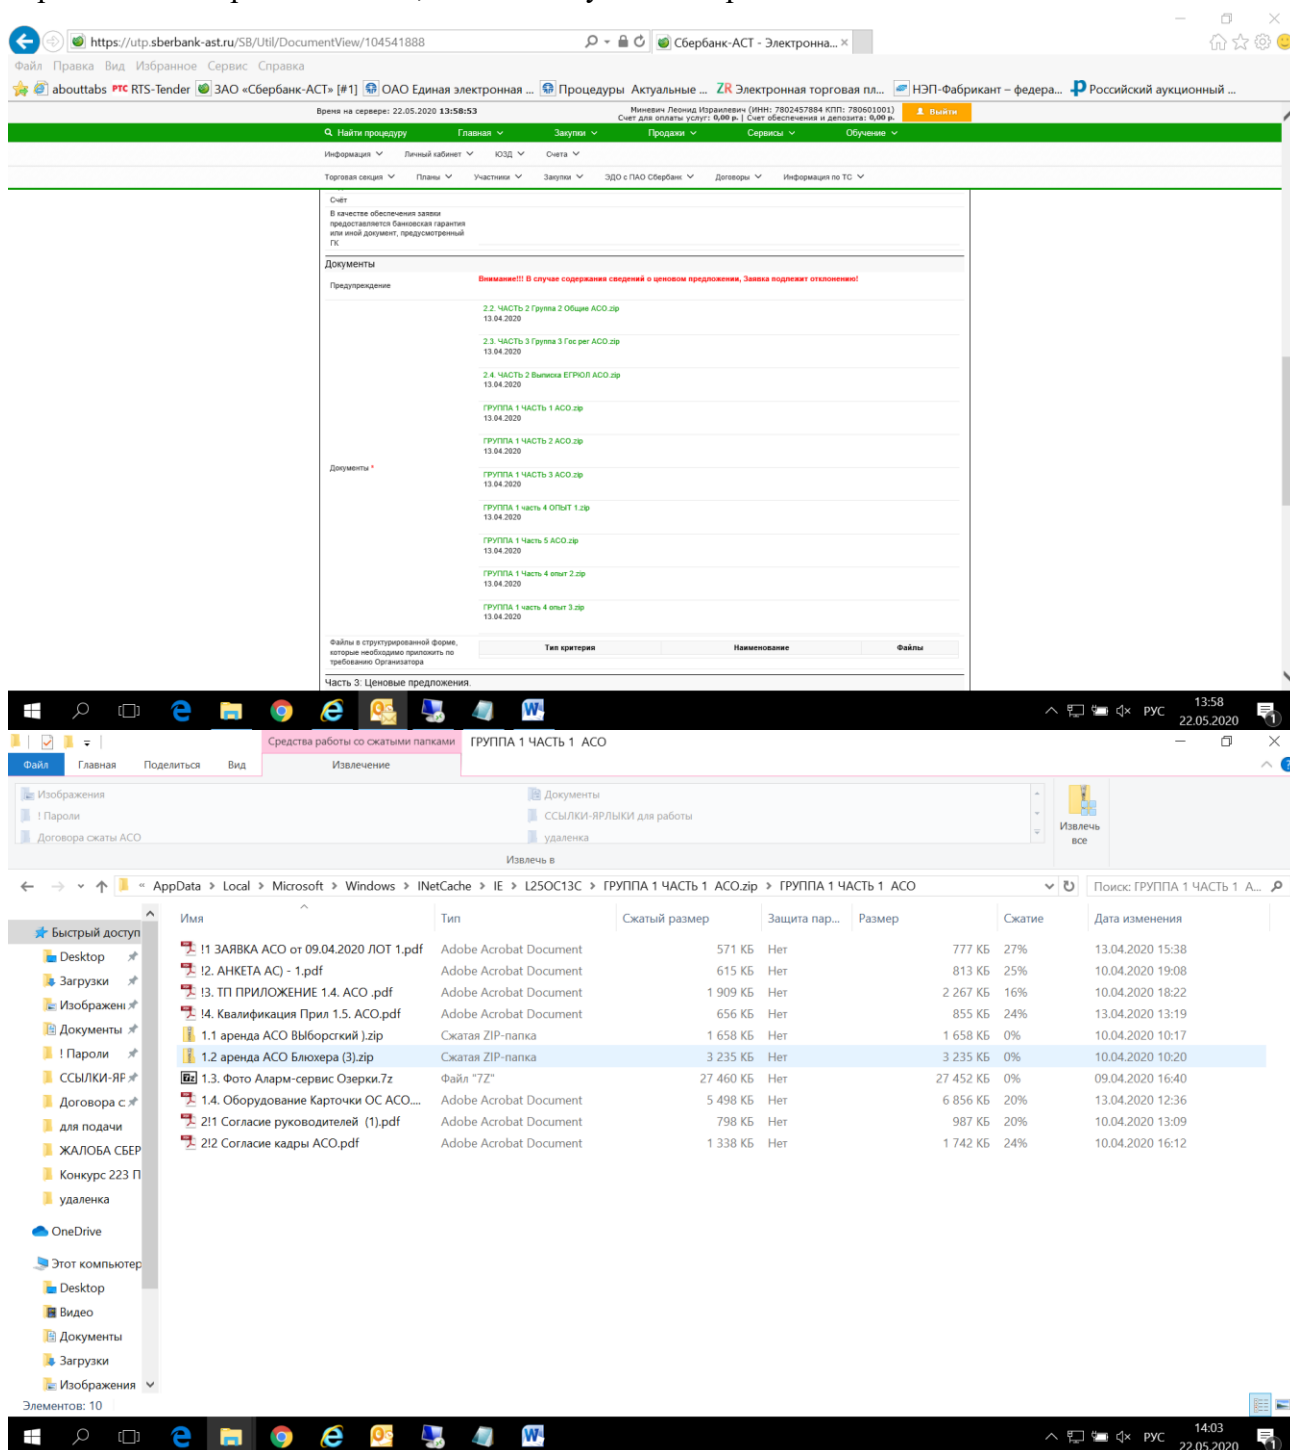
https://utp.sberbank-ast.ru/SB/Util/DocumentView/104541888

Сбербанк-АСТ - Электронна... ×

Файл Правка Вид Избранное Сервис Справка

abouttabs RTS-Tender ЗАО «Сбербанк-АСТ» [#1] ОАО Единая электронная ... Процедуры Актуальные ... Электронная торговая пл... НЭП-Фабрикант – федера... Российский аукционный ...

Время на сервере: 22.05.2020 13:58:53

Миневич Леонид Израилевич (ИНН: 7802457884 КПП: 780601001) Счет для оплаты услуг: 0,00 р. | Счет обеспечения и депозита: 0,00 р.

Выйти

Найти процедуру Главная Закупки Продажи Сервисы Обучение

Информация Личный кабинет ЮЗД Счета

Торговая секция Планы Участники Закупки ЭДО с ПАО Сбербанк Договоры Информация по ТС

Счёт

В качестве обеспечения заявки предоставляется банковская гарантия или иной документ, предусмотренный ГК

Документы

Предупреждение

Внимание!!! В случае содержания сведений о ценовом предложении, Заявка подлежит отклонению!

Документы *

2.2. ЧАСТЬ 2 Группа 2 Общие АСО.zip
13.04.2020

2.3. ЧАСТЬ 3 Группа 3 Гос рег АСО.zip
13.04.2020

2.4. ЧАСТЬ 2 Выписка ЕГРЮЛ АСО.zip
13.04.2020

ГРУППА 1 ЧАСТЬ 1 АСО.zip
13.04.2020

ГРУППА 1 ЧАСТЬ 2 АСО.zip
13.04.2020

ГРУППА 1 ЧАСТЬ 3 АСО.zip
13.04.2020

ГРУППА 1 часть 4 ОПЫТ 1.zip
13.04.2020

ГРУППА 1 Часть 5 АСО.zip
13.04.2020

ГРУППА 1 Часть 4 опыт 2.zip
13.04.2020

ГРУППА 1 часть 4 опыт 3.zip
13.04.2020

Файлы в структурированной форме, которые необходимо приложить по требованию Организатора

| Тип критерия | Наименование | Файлы |
|---|---|---|

Часть 3: Ценовые предложения

РУС 13:58 22.05.2020

Средства работы со сжатыми папками ГРУППА 1 ЧАСТЬ 1 АСО

Файл Главная Поделиться Вид Извлечение

Изображения
! Пароли
Договора сжаты АСО
Документы
ССЫЛКИ-ЯРЛЫКИ для работы
удаленка

Извлечь все

Извлечь в

AppData > Local > Microsoft > Windows > INetCache > IE > L25OC13C > ГРУППА 1 ЧАСТЬ 1 АСО.zip > ГРУППА 1 ЧАСТЬ 1 АСО

Поиск: ГРУППА 1 ЧАСТЬ 1 А...

Быстрый доступ
Desktop
Загрузки
Изображени
Документы
! Пароли
ССЫЛКИ-ЯР
Договора с
для подачи
ЖАЛОБА СБЕР
Конкурс 223 П
удаленка
OneDrive
Этот компьютер
Desktop
Видео
Документы
Загрузки
Изображения

| Имя | Тип | Сжатый размер | Защита пар... | Размер | Сжатие | Дата изменения |
|---|---|---|---|---|---|---|
| !1 ЗАЯВКА АСО от 09.04.2020 ЛОТ 1.pdf | Adobe Acrobat Document | 571 КБ | Нет | 777 КБ | 27% | 13.04.2020 15:38 |
| !2. АНКЕТА АС) - 1.pdf | Adobe Acrobat Document | 615 КБ | Нет | 813 КБ | 25% | 10.04.2020 19:08 |
| !3. ТП ПРИЛОЖЕНИЕ 1.4. АСО .pdf | Adobe Acrobat Document | 1 909 КБ | Нет | 2 267 КБ | 16% | 10.04.2020 18:22 |
| !4. Квалификация Прил 1.5. АСО.pdf | Adobe Acrobat Document | 656 КБ | Нет | 855 КБ | 24% | 13.04.2020 13:19 |
| 1.1 аренда АСО Выборгский ).zip | Сжатая ZIP-папка | 1 658 КБ | Нет | 1 658 КБ | 0% | 10.04.2020 10:17 |
| 1.2 аренда АСО Блюхера (3).zip | Сжатая ZIP-папка | 3 235 КБ | Нет | 3 235 КБ | 0% | 10.04.2020 10:20 |
| 1.3. Фото Аларм-сервис Озерки.7z | Файл "7Z" | 27 460 КБ | Нет | 27 452 КБ | 0% | 09.04.2020 16:40 |
| 1.4. Оборудование Карточки ОС АСО.... | Adobe Acrobat Document | 5 498 КБ | Нет | 6 856 КБ | 20% | 13.04.2020 12:36 |
| 2!1 Согласие руководителей (1).pdf | Adobe Acrobat Document | 798 КБ | Нет | 987 КБ | 20% | 10.04.2020 13:09 |
| 2!2 Согласие кадры АСО.pdf | Adobe Acrobat Document | 1 338 КБ | Нет | 1 742 КБ | 24% | 10.04.2020 16:12 |

Элементов: 10

РУС 14:03 22.05.2020